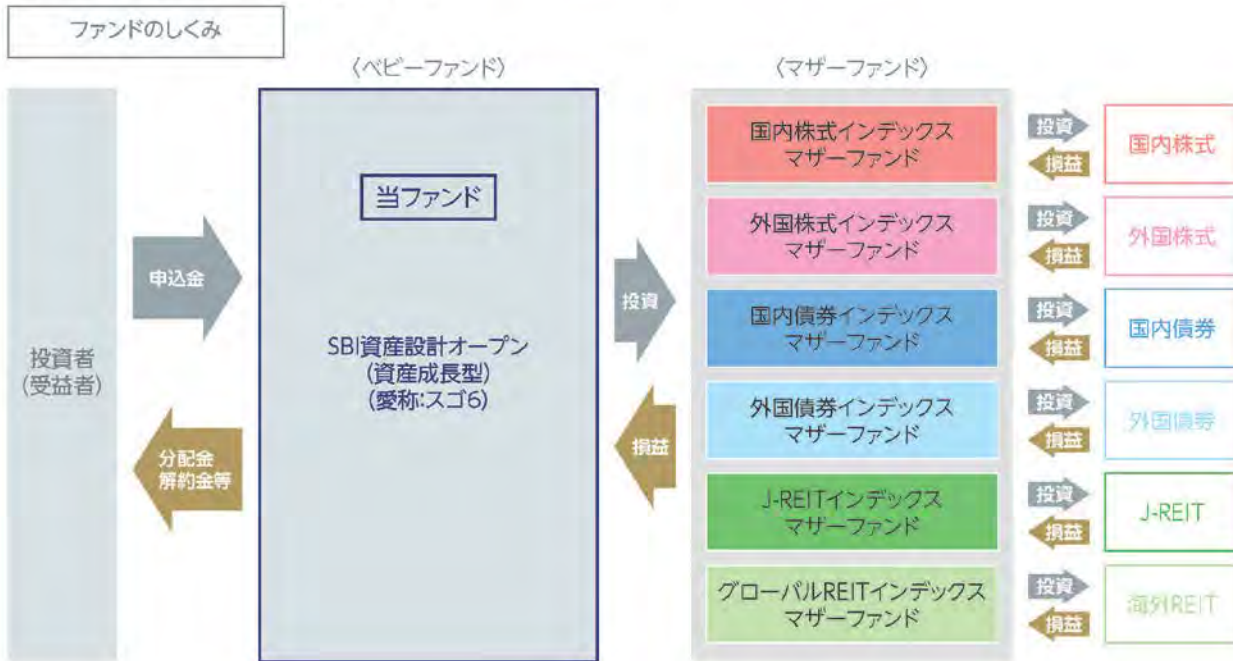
ファンドのしくみ

〈ベビーファンド〉

〈マザーファンド〉

投資者
(受益者)

申込金

分配金
解約金等

当ファンド

SBI資産設計オープン
(資産成長型)
(愛称:スゴ6)

投資

損益

国内株式インデックス
マザーファンド

投資
損益

国内株式

外国株式インデックス
マザーファンド

投資
損益

外国株式

国内債券インデックス
マザーファンド

投資
損益

国内債券

外国債券インデックス
マザーファンド

投資
損益

外国債券

J-REITインデックス
マザーファンド

投資
損益

J-REIT

グローバルREITインデックス
マザーファンド

投資
損益

海外REIT